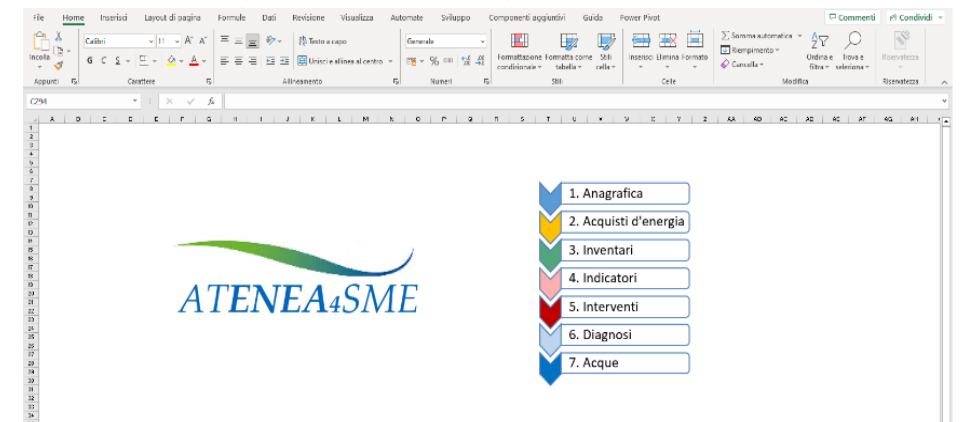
File Home Inserisci Layout di pagina Formule Dati Revisione Visualizza Automate Sviluppo Componenti aggiuntivi Guida Power Pivot

Commenti Condividi

Incolla Appunti

Calibri 11 A A

G C S A

Carattere

Testo a capo

Unisci e allinea al centro

Allineamento

Generale

% 000

Numeri

Formattazione condizionale Formatta come tabella Stili cella

Stili

Inserisci Elimina Formato

Celle

Somma automatica Riempimento Cancella

Ordina e filtra Trova e seleziona

Modifica

Riservatezza

Riservatezza

C294

fx

A B C D E F G H I J K L M N O P Q R S T U V W X Y Z AA AB AC AD AE AF AG AH

1 2 3 4 5 6 7 8 9 10 11 12 13 14 15 16 17 18 19 20 21 22 23 24 25 26 27 28 29 30 31 32 33 34

ATENEA4SME

1. Anagrafica
2. Acquisti d'energia
3. Inventari
4. Indicatori
5. Interventi
6. Diagnosi
7. Acque